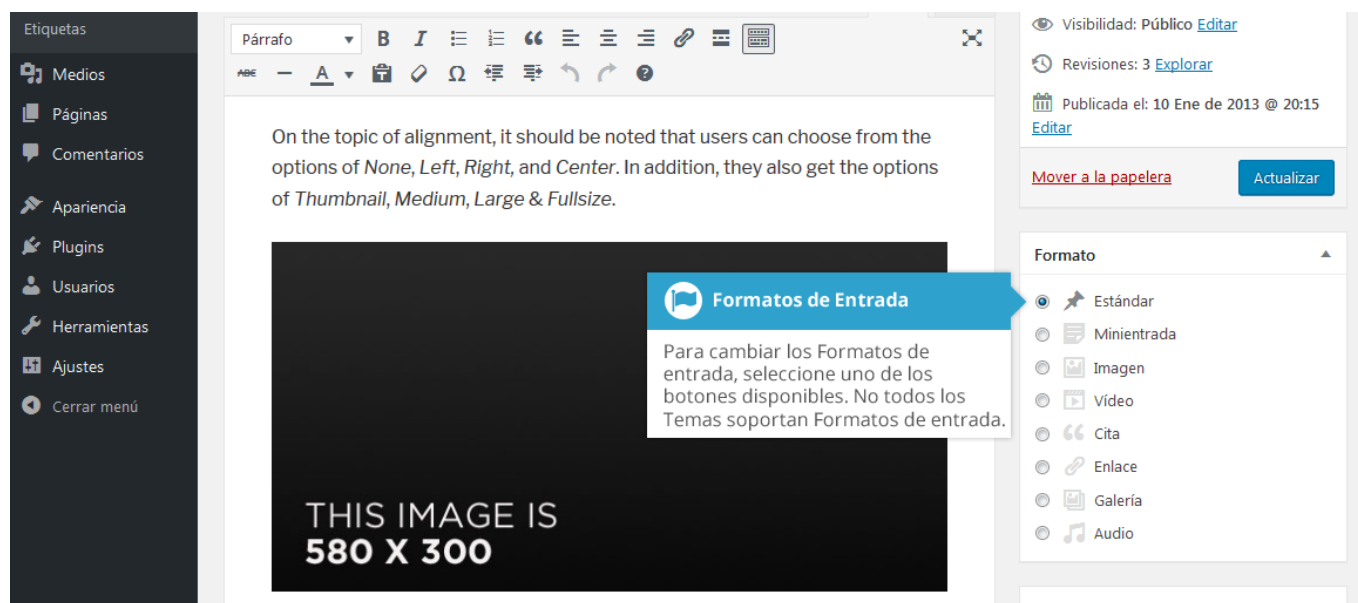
Etiquetas
Medios
Páginas
Comentarios
Apariencia
Plugins
Usuarios
Herramientas
Ajustes
Cerrar menú

Párrafo

On the topic of alignment, it should be noted that users can choose from the options of *None*, *Left*, *Right*, and *Center*. In addition, they also get the options of *Thumbnail*, *Medium*, *Large* & *Fullsize*.

THIS IMAGE IS
580 X 300

Formatos de Entrada

Para cambiar los Formatos de entrada, seleccione uno de los botones disponibles. No todos los Temas soportan Formatos de entrada.

Visibilidad: Público Editar
Revisiones: 3 Explorar
Publicada el: 10 Ene de 2013 @ 20:15 Editar
Mover a la papelera
Actualizar

Formato
Estándar
Minientrada
Imagen
Vídeo
Cita
Enlace
Galería
Audio